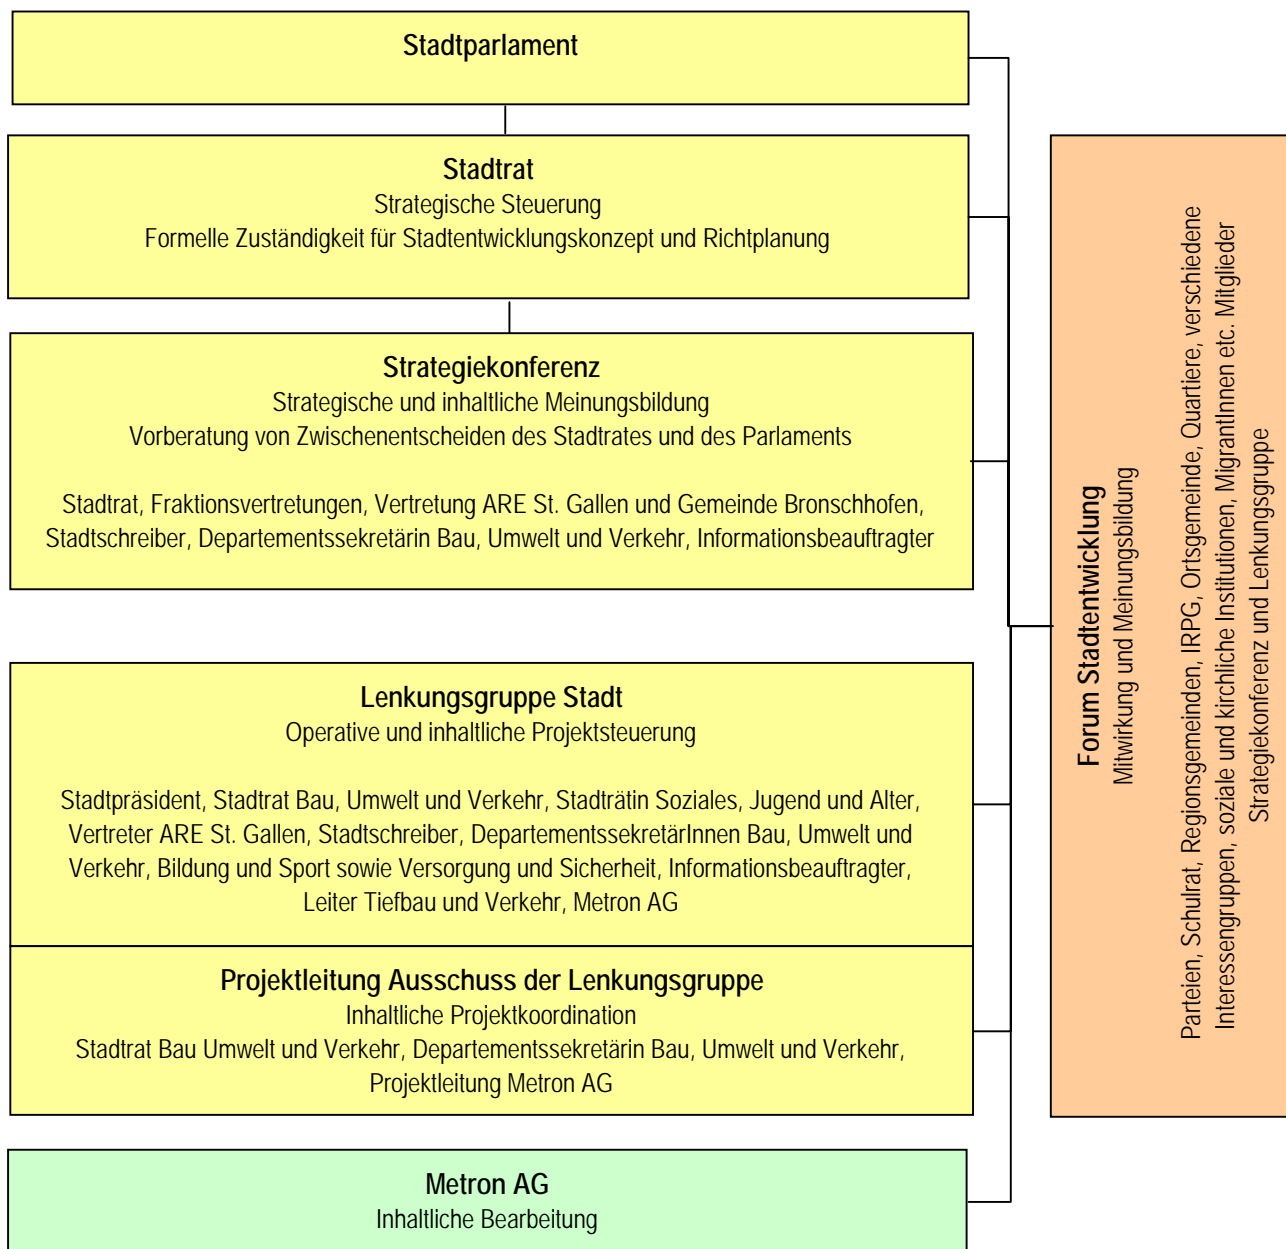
Stadtparlament

Stadtrat
Strategische Steuerung
Formelle Zuständigkeit für Stadtentwicklungskonzept und Richtplanung

Strategiekonferenz
Strategische und inhaltliche Meinungsbildung
Vorberatung von Zwischenentscheiden des Stadtrates und des Parlaments

Stadtrat, Fraktionsvertretungen, Vertretung ARE St. Gallen und Gemeinde Bronschhofen, Stadtschreiber, Departementssekretärin Bau, Umwelt und Verkehr, Informationsbeauftragter

Lenkungsgruppe Stadt
Operative und inhaltliche Projektsteuerung

Stadtpräsident, Stadtrat Bau, Umwelt und Verkehr, Stadträtin Soziales, Jugend und Alter, Vertreter ARE St. Gallen, Stadtschreiber, DepartementssekretärInnen Bau, Umwelt und Verkehr, Bildung und Sport sowie Versorgung und Sicherheit, Informationsbeauftragter, Leiter Tiefbau und Verkehr, Metron AG

Projektleitung Ausschuss der Lenkungsgruppe
Inhaltliche Projektkoordination
Stadtrat Bau Umwelt und Verkehr, Departementssekretärin Bau, Umwelt und Verkehr, Projektleitung Metron AG

Metron AG
Inhaltliche Bearbeitung

Forum Stadtentwicklung
Mitwirkung und Meinungsbildung

Parteien, Schulrat, Regionsgemeinden, IRPG, Ortsgemeinde, Quartiere, verschiedene Interessengruppen, soziale und kirchliche Institutionen, MigrantInnen etc. Mitglieder Strategiekonferenz und Lenkungsgruppe